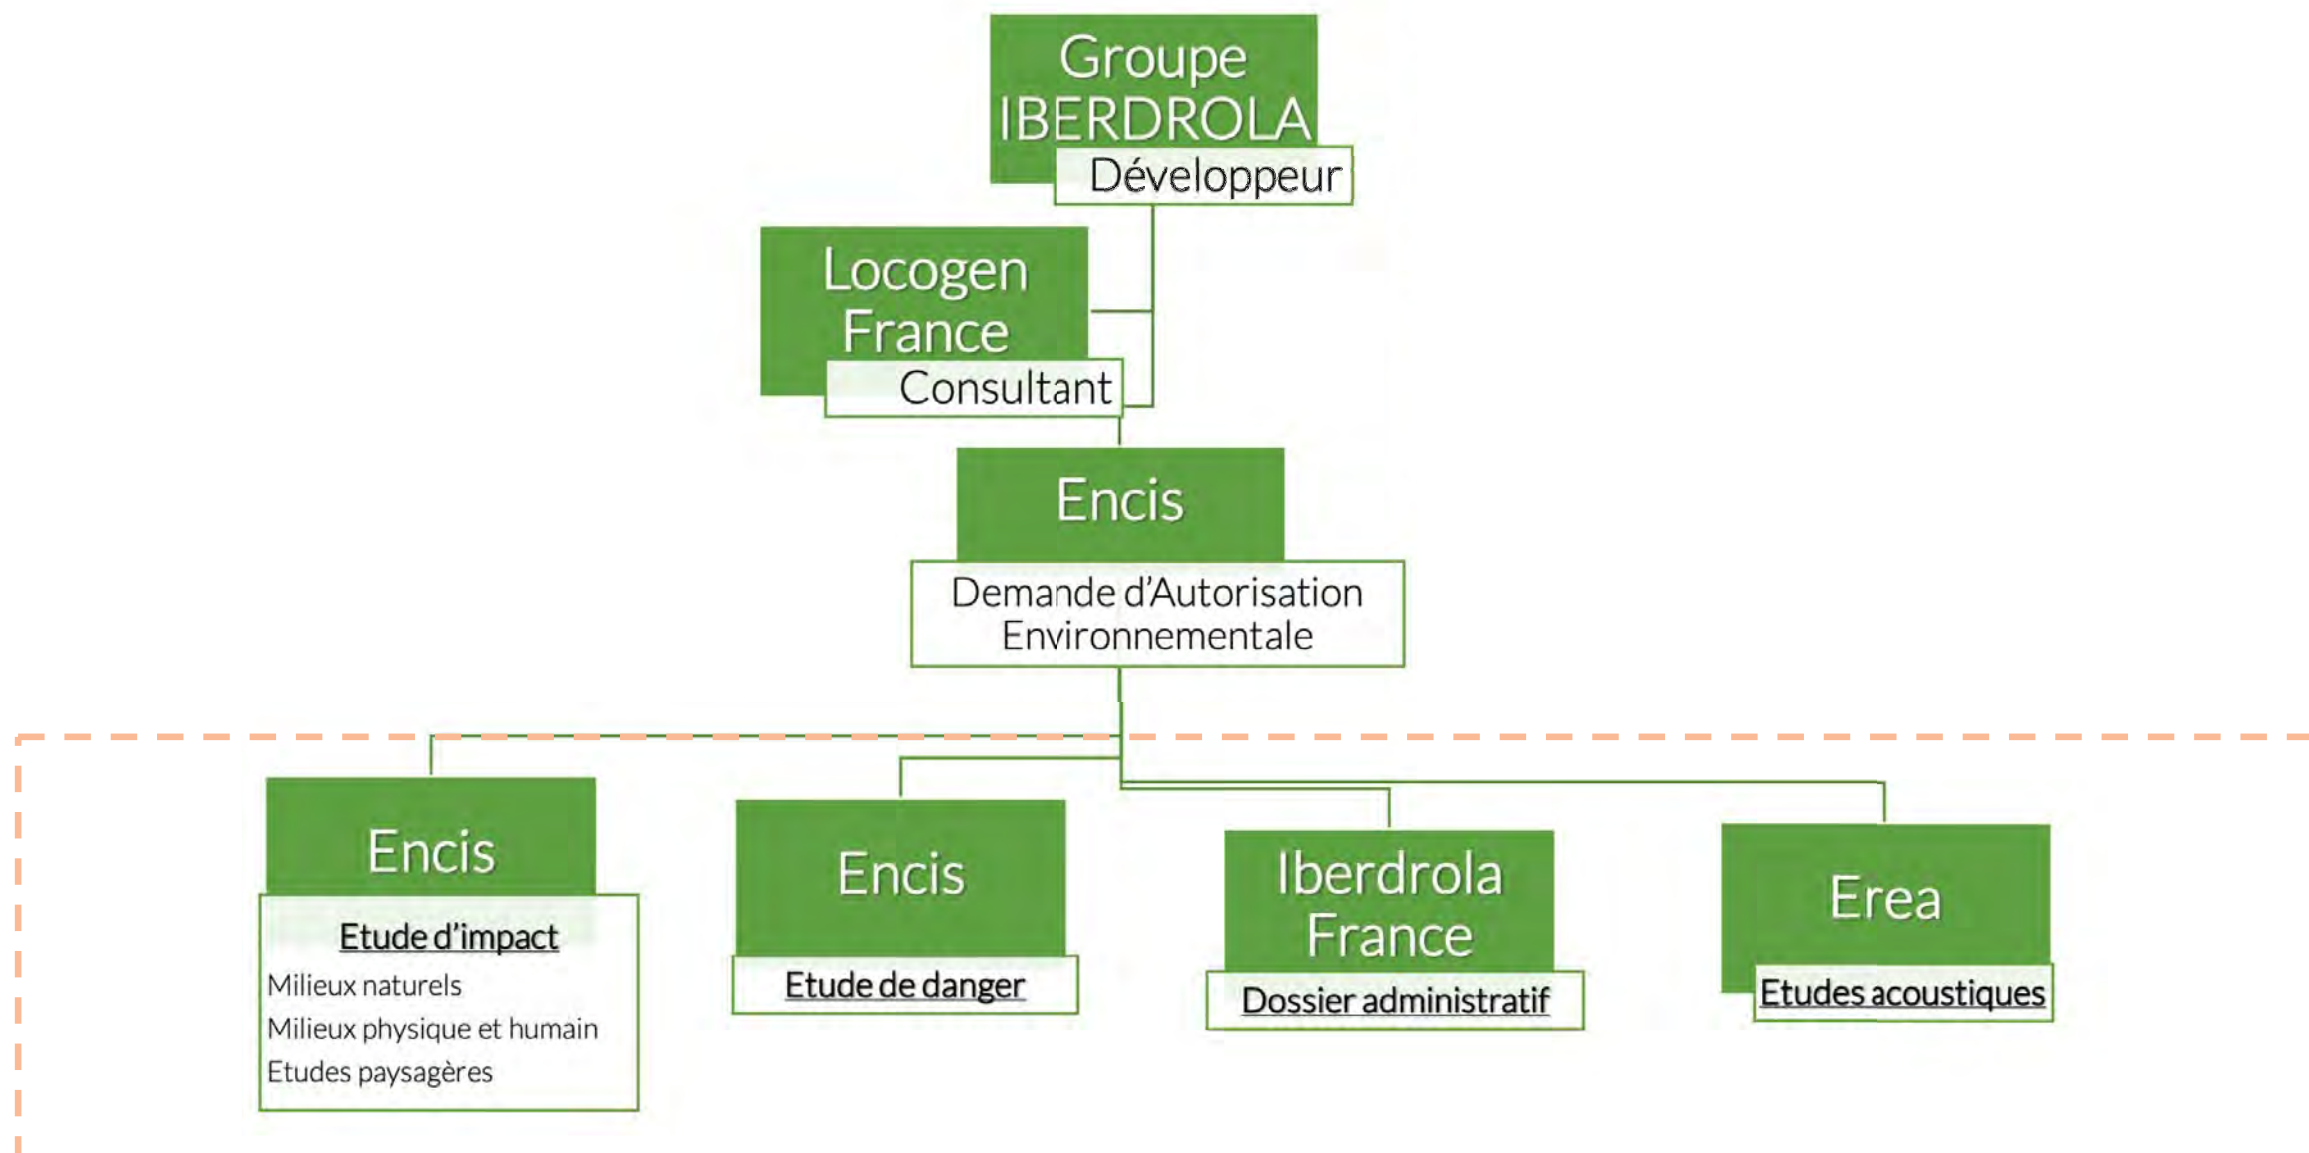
Groupe IBERDROLA
Développeur

Locogen France
Consultant

Encis
Demande d'Autorisation Environnementale

Encis
Etude d'impact
Milieux naturels
Milieux physique et humain
Etudes paysagères

Encis
Etude de danger

Iberdrola France
Dossier administratif

Erea
Etudes acoustiques